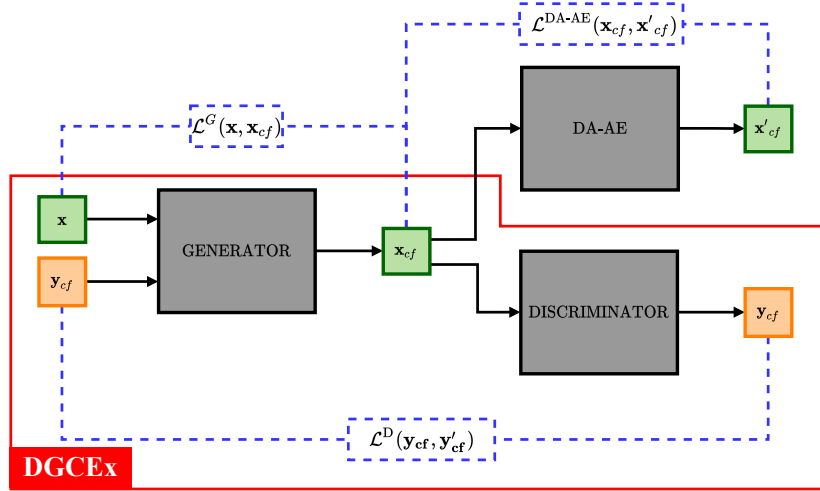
$\mathcal{L}^{\text{DA-AE}}(\mathbf{x}_{cf}, \mathbf{x'}_{cf})$

$\mathcal{L}^{G}(\mathbf{x}, \mathbf{x}_{cf})$

DA-AE

$\mathbf{x'}_{cf}$

$\mathbf{x}$

GENERATOR

$\mathbf{x}_{cf}$

$\mathbf{y}_{cf}$

DISCRIMINATOR

$\mathbf{y}_{cf}$

$\mathcal{L}^{\text{D}}(\mathbf{y_{cf}}, \mathbf{y'_{cf}})$

DGCEx